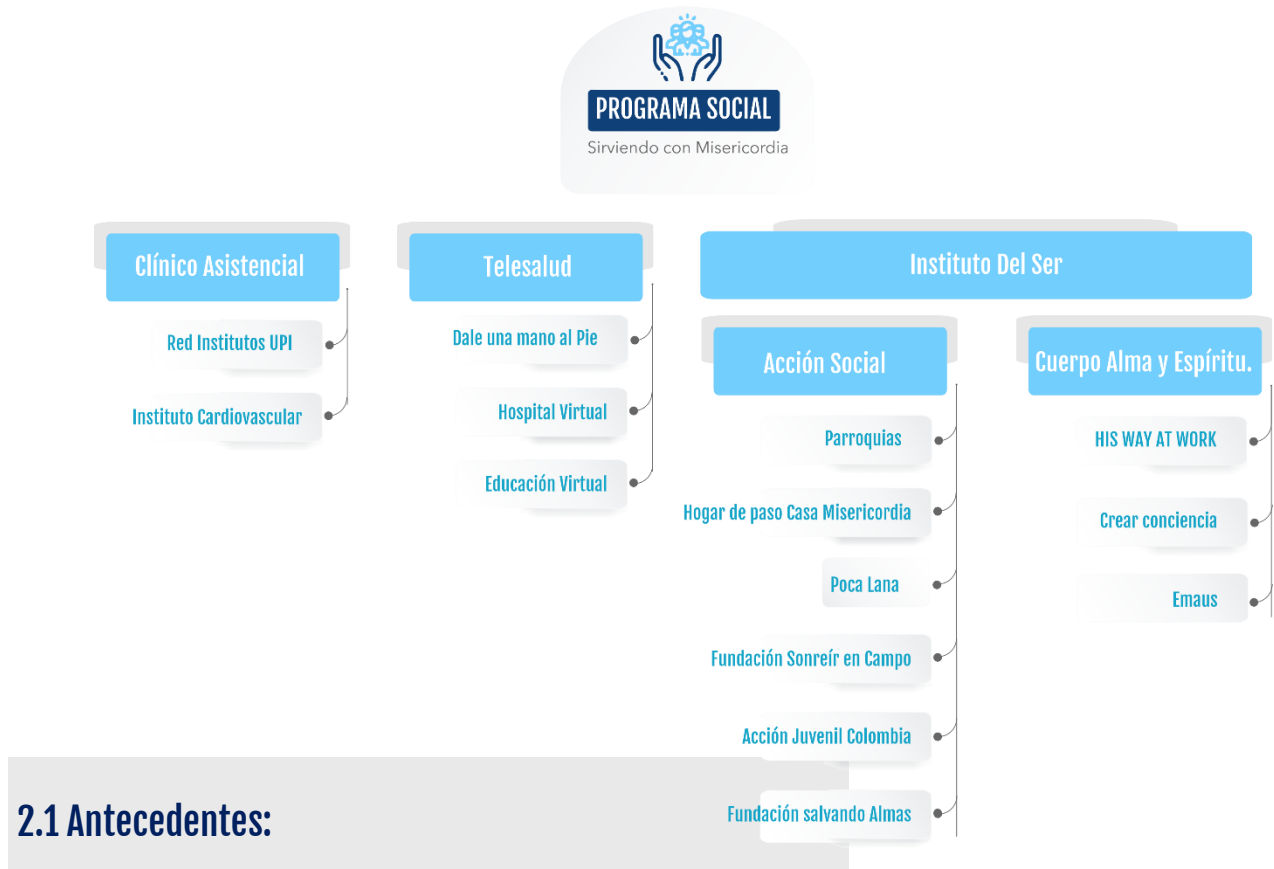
PROGRAMA SOCIAL
Sirviendo con Misericordia

Clínico Asistencial
Red Institutos UPI
Instituto Cardiovascular

Telesalud
Dale una mano al Pie
Hospital Virtual
Educación Virtual

Instituto Del Ser

Acción Social
Parroquias
Hogar de paso Casa Misericordia
Poca Lana
Fundación Sonreír en Campo
Acción Juvenil Colombia
Fundación salvando Almas

Cuerpo Alma y Espíritu.
HIS WAY AT WORK
Crear conciencia
Emaus

2.1 Antecedentes: